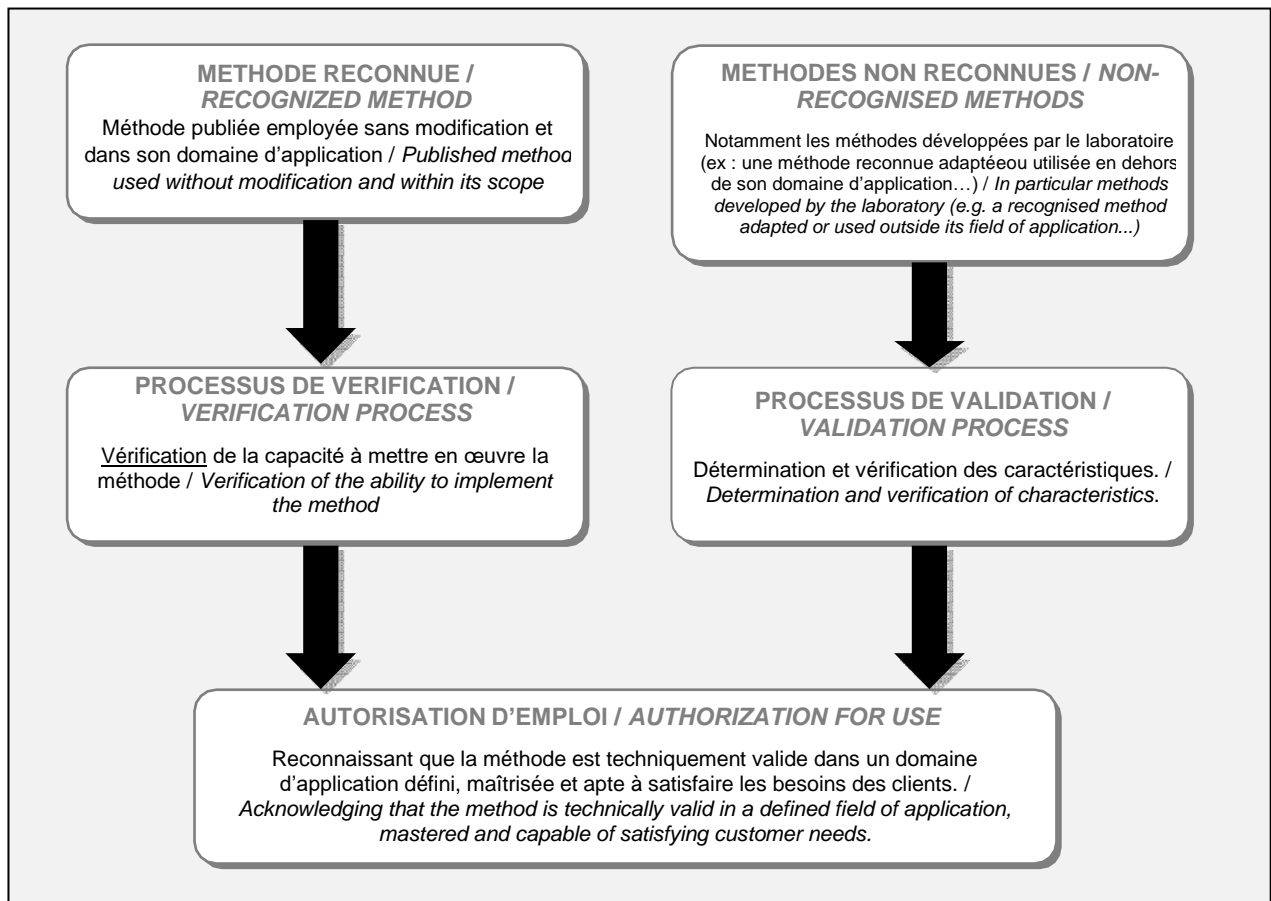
METHODE RECONNUE / *RECOGNIZED METHOD*

Méthode publiée employée sans modification et dans son domaine d'application / *Published method used without modification and within its scope*

METHODES NON RECONNUES / *NON-RECOGNISED METHODS*

Notamment les méthodes développées par le laboratoire (ex : une méthode reconnue adaptéeou utilisée en dehors de son domaine d'application…) / *In particular methods developed by the laboratory (e.g. a recognised method adapted or used outside its field of application...)*

PROCESSUS DE VERIFICATION / *VERIFICATION PROCESS*

Vérification de la capacité à mettre en œuvre la méthode / *Verification of the ability to implement the method*

PROCESSUS DE VALIDATION / *VALIDATION PROCESS*

Détermination et vérification des caractéristiques. / *Determination and verification of characteristics*.

AUTORISATION D'EMPLOI / *AUTHORIZATION FOR USE*

Reconnaissant que la méthode est techniquement valide dans un domaine d'application défini, maîtrisée et apte à satisfaire les besoins des clients. / *Acknowledging that the method is technically valid in a defined field of application, mastered and capable of satisfying customer needs.*